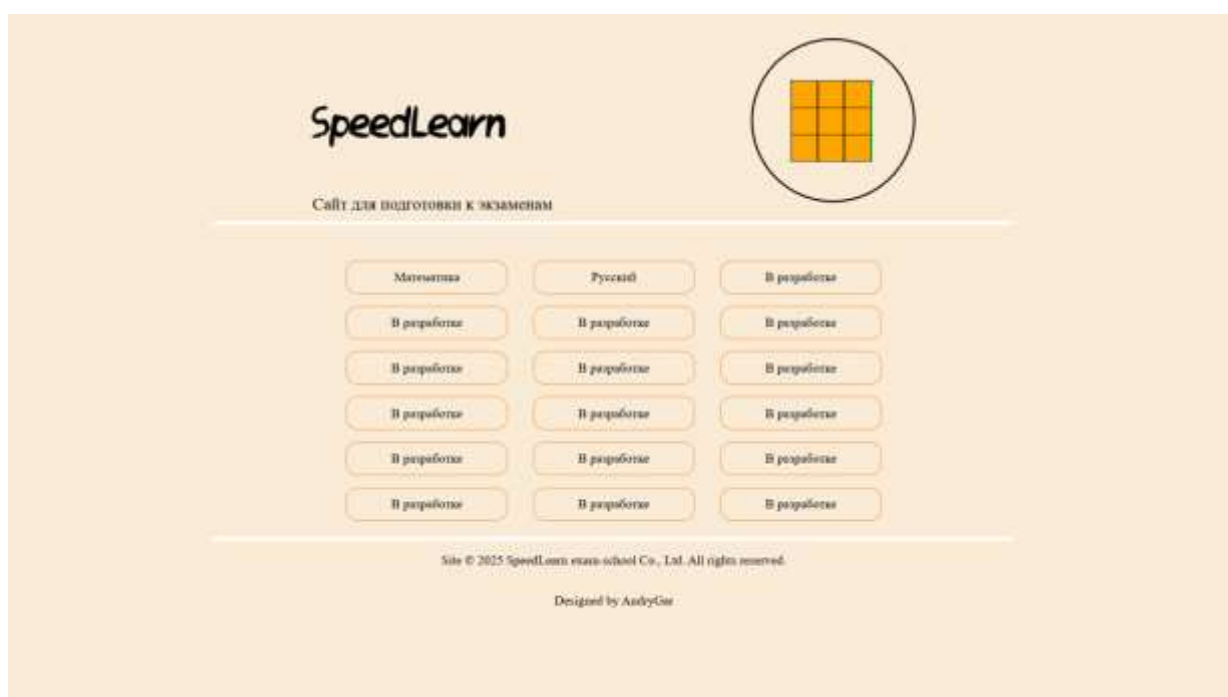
SpeedLearn

Сайт для подготовки к экзаменам

Математика

Русский

В разработке

В разработке

В разработке

В разработке

В разработке

В разработке

В разработке

В разработке

В разработке

В разработке

В разработке

В разработке

В разработке

В разработке

В разработке

В разработке

Site © 2025 SpeedLearn exam-school Co., Ltd. All rights reserved.

Designed by AndryGar